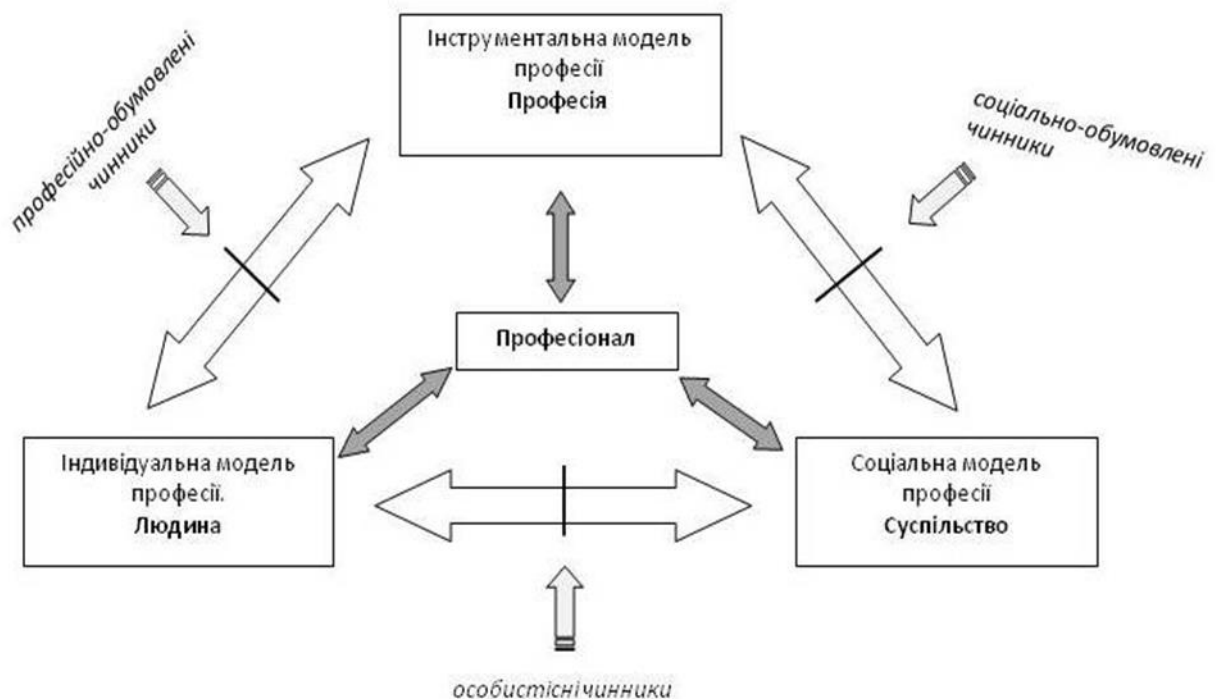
професійно-обумовлені чинники

Інструментальна модель професії
**Професія**

соціально-обумовлені чинники

**Професіонал**

Індивідуальна модель професії.
**Людина**

Соціальна модель професії
**Суспільство**

особистісні чинники